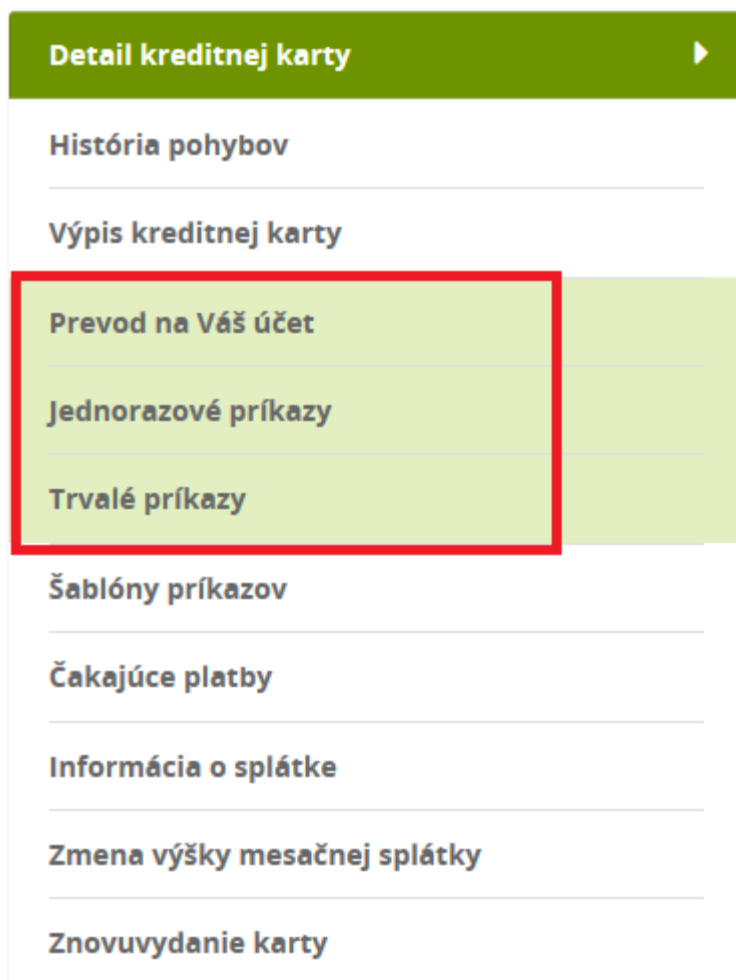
Detail kreditnej karty

História pohybov

Výpis kreditnej karty

Prevod na Váš účet

Jednorazové príkazy

Trvalé príkazy

Šablóny príkazov

Čakajúce platby

Informácia o splátke

Zmena výšky mesačnej splátky

Znovuvydanie karty